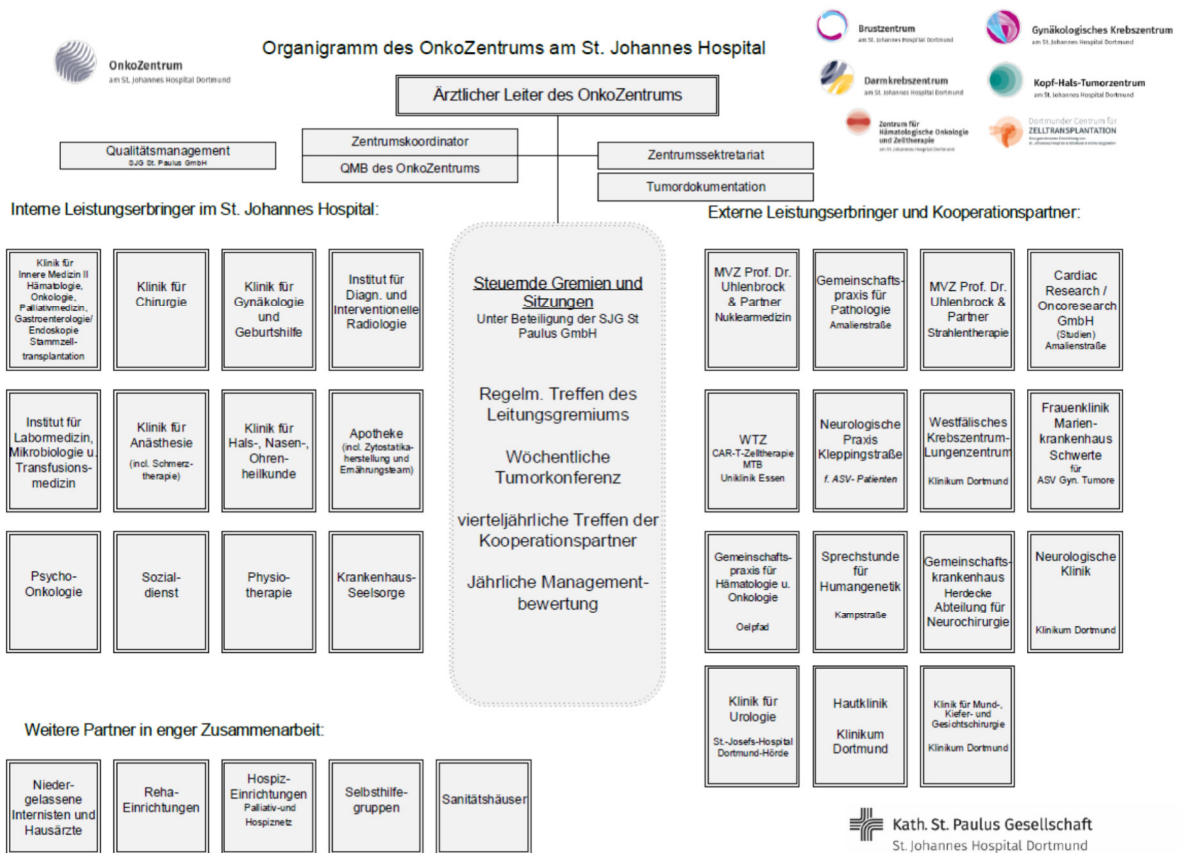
OnkoZentrum
am St. Johannes Hospital Dortmund

Organigramm des OnkoZentrums am St. Johannes Hospital

Brustzentrum
am St. Johannes Hospital Dortmund

Gynäkologisches Krebszentrum
am St. Johannes Hospital Dortmund

Darmkrebszentrum
am St. Johannes Hospital Dortmund

Kopf-Hals-Tumorzentrum
am St. Johannes Hospital Dortmund

Zentrum für Hämatologische Onkologie und Zelltherapie
am St. Johannes Hospital Dortmund

Dortmunder Centrum für ZELLTRANSPLANTATION
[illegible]

Ärztlicher Leiter des OnkoZentrums

Qualitätsmanagement
SJG St. Paulus GmbH

Zentrumskoordinator

QMB des OnkoZentrums

Zentrumssektretariat

Tumordokumentation

Interne Leistungserbringer im St. Johannes Hospital:

Klinik für Innere Medizin II Hämatologie, Onkologie, Palliativmedizin, Gastroenterologie/ Endoskopie Stammzelltransplantation

Klinik für Chirurgie

Klinik für Gynäkologie und Geburtshilfe

Institut für Diagn. und Interventionelle Radiologie

Institut für Labormedizin, Mikrobiologie u. Transfusionsmedizin

Klinik für Anästhesie (incl. Schmerztherapie)

Klinik für Hals-, Nasen-, Ohrenheilkunde

Apotheke (incl. Zytostatikaherstellung und Ernährungsteam)

Psycho-Onkologie

Sozialdienst

Physiotherapie

Krankenhaus-Seelsorge

Steuernde Gremien und Sitzungen
Unter Beteiligung der SJG St Paulus GmbH

Regelm. Treffen des Leitungsgremiums

Wöchentliche Tumorkonferenz

vierteljährliche Treffen der Kooperationspartner

Jährliche Managementbewertung

Externe Leistungserbringer und Kooperationspartner:

MVZ Prof. Dr. Uhlenbrock & Partner Nuklearmedizin

Gemeinschaftspraxis für Pathologie Amalienstraße

MVZ Prof. Dr. Uhlenbrock & Partner Strahlentherapie

Cardiac Research / Oncoresearch GmbH (Studien) Amalienstraße

WTZ CAR-T-Zelltherapie MTB Uniklinik Essen

Neurologische Praxis Kleppingstraße f. ASV- Patienten

Westfälisches Krebszentrum-Lungenzentrum Klinikum Dortmund

Frauenklinik Marienkrankenhaus Schwerte für ASV Gyn. Tumore

Gemeinschaftspraxis für Hämatologie u. Onkologie Oelpfad

Sprechstunde für Humangenetik Kampstraße

Gemeinschaftskrankenhaus Herdecke Abteilung für Neurochirurgie

Neurologische Klinik Klinikum Dortmund

Klinik für Urologie St.-Josefs-Hospital Dortmund-Hörde

Hautklinik Klinikum Dortmund

Klinik für Mund-, Kiefer- und Gesichtschirurgie Klinikum Dortmund

Weitere Partner in enger Zusammenarbeit:

Niedergelassene Internisten und Hausärzte

Reha-Einrichtungen

Hospiz-Einrichtungen Palliativ-und Hospiznetz

Selbsthilfegruppen

Sanitätshäuser

Kath. St. Paulus Gesellschaft
St. Johannes Hospital Dortmund